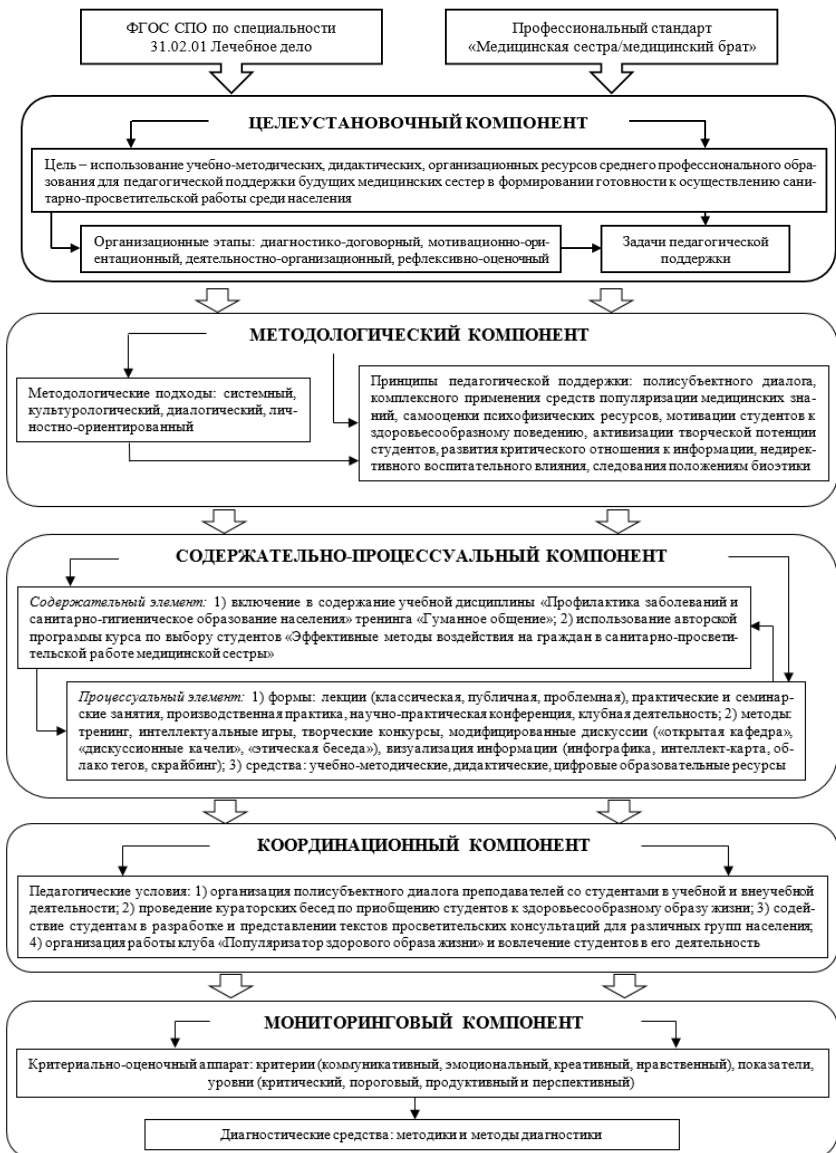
ФГОС СПО по специальности 31.02.01 Лечебное дело

Профессиональный стандарт «Медицинская сестра/медицинский брат»

ЦЕЛЕУСТАНОВОЧНЫЙ КОМПОНЕНТ

Цель – использование учебно-методических, дидактических, организационных ресурсов среднего профессионального образования для педагогической поддержки будущих медицинских сестер в формировании готовности к осуществлению санитарно-просветительской работы среди населения

Организационные этапы: диагностико-договорный, мотивационно-ориентационный, деятельностно-организационный, рефлексивно-оценочный

Задачи педагогической поддержки

МЕТОДОЛОГИЧЕСКИЙ КОМПОНЕНТ

Методологические подходы: системный, культурологический, диалогический, личностно-ориентированный

Принципы педагогической поддержки: полисубъектного диалога, комплексного применения средств популяризации медицинских знаний, самооценки психофизических ресурсов, мотивации студентов к здоровьесообразному поведению, активизации творческой потенции студентов, развития критического отношения к информации, недирективного воспитательного влияния, следования положениям биоэтики

СОДЕРЖАТЕЛЬНО-ПРОЦЕССУАЛЬНЫЙ КОМПОНЕНТ

Содержательный элемент: 1) включение в содержание учебной дисциплины «Профилактика заболеваний и санитарно-гигиеническое образование населения» тренинга «Гуманное общение»; 2) использование авторской программы курса по выбору студентов «Эффективные методы воздействия на граждан в санитарно-просветительской работе медицинской сестры»

Процессуальный элемент: 1) формы: лекции (классическая, публичная, проблемная), практические и семинарские занятия, производственная практика, научно-практическая конференция, клубная деятельность; 2) методы: тренинг, интеллектуальные игры, творческие конкурсы, модифицированные дискуссии («открытая кафедра», «дискуссионные качели», «этическая беседа»), визуализация информации (инфографика, интеллект-карта, облако тегов, скрайбинг); 3) средства: учебно-методические, дидактические, цифровые образовательные ресурсы

КООРДИНАЦИОННЫЙ КОМПОНЕНТ

Педагогические условия: 1) организация полисубъектного диалога преподавателей со студентами в учебной и внеучебной деятельности; 2) проведение кураторских бесед по приобщению студентов к здоровьесообразному образу жизни; 3) содействие студентам в разработке и представлении текстов просветительских консультаций для различных групп населения; 4) организация работы клуба «Популяризатор здорового образа жизни» и вовлечение студентов в его деятельность

МОНИТОРИНГОВЫЙ КОМПОНЕНТ

Критериально-оценочный аппарат: критерии (коммуникативный, эмоциональный, креативный, нравственный), показатели, уровни (критический, пороговый, продуктивный и перспективный)

Диагностические средства: методики и методы диагностики